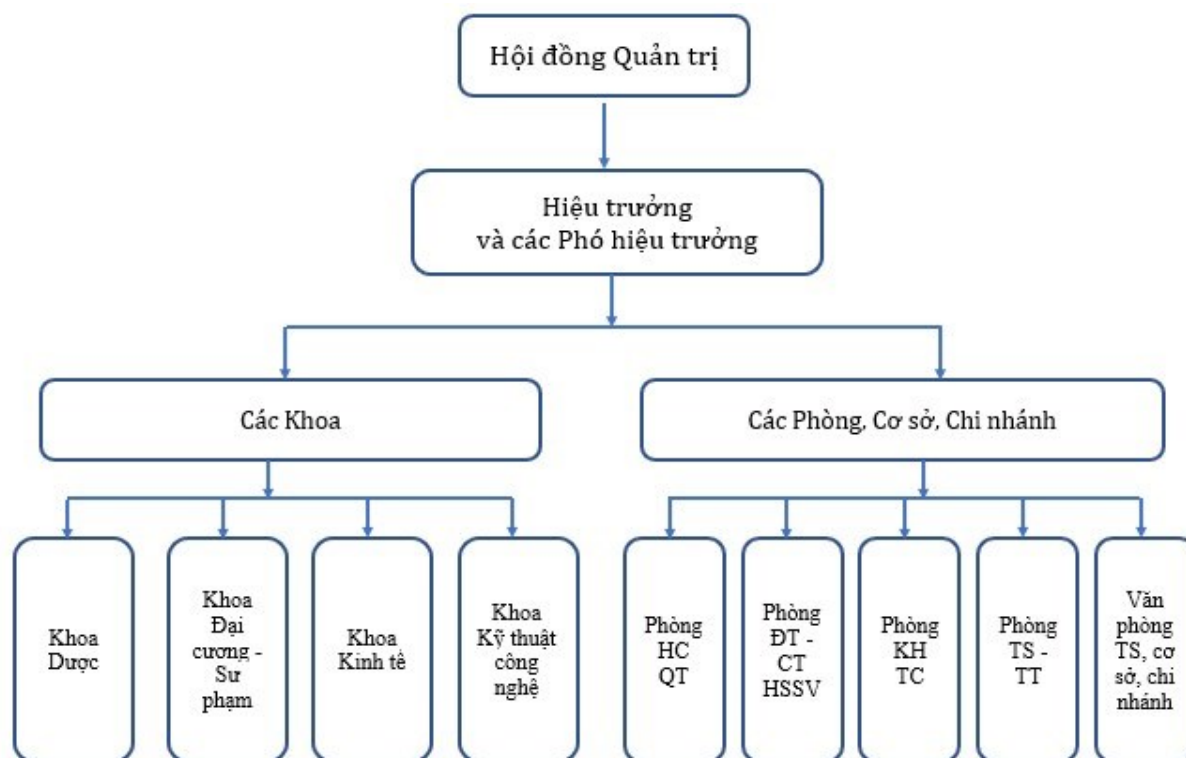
Hội đồng Quản trị

Hiệu trưởng
và các Phó hiệu trưởng

Các Khoa

Các Phòng, Cơ sở, Chi nhánh

Khoa Dược

Khoa Đại cương - Sư phạm

Khoa Kinh tế

Khoa Kỹ thuật công nghệ

Phòng HC QT

Phòng ĐT - CT HSSV

Phòng KH TC

Phòng TS - TT

Văn phòng TS, cơ sở, chi nhánh